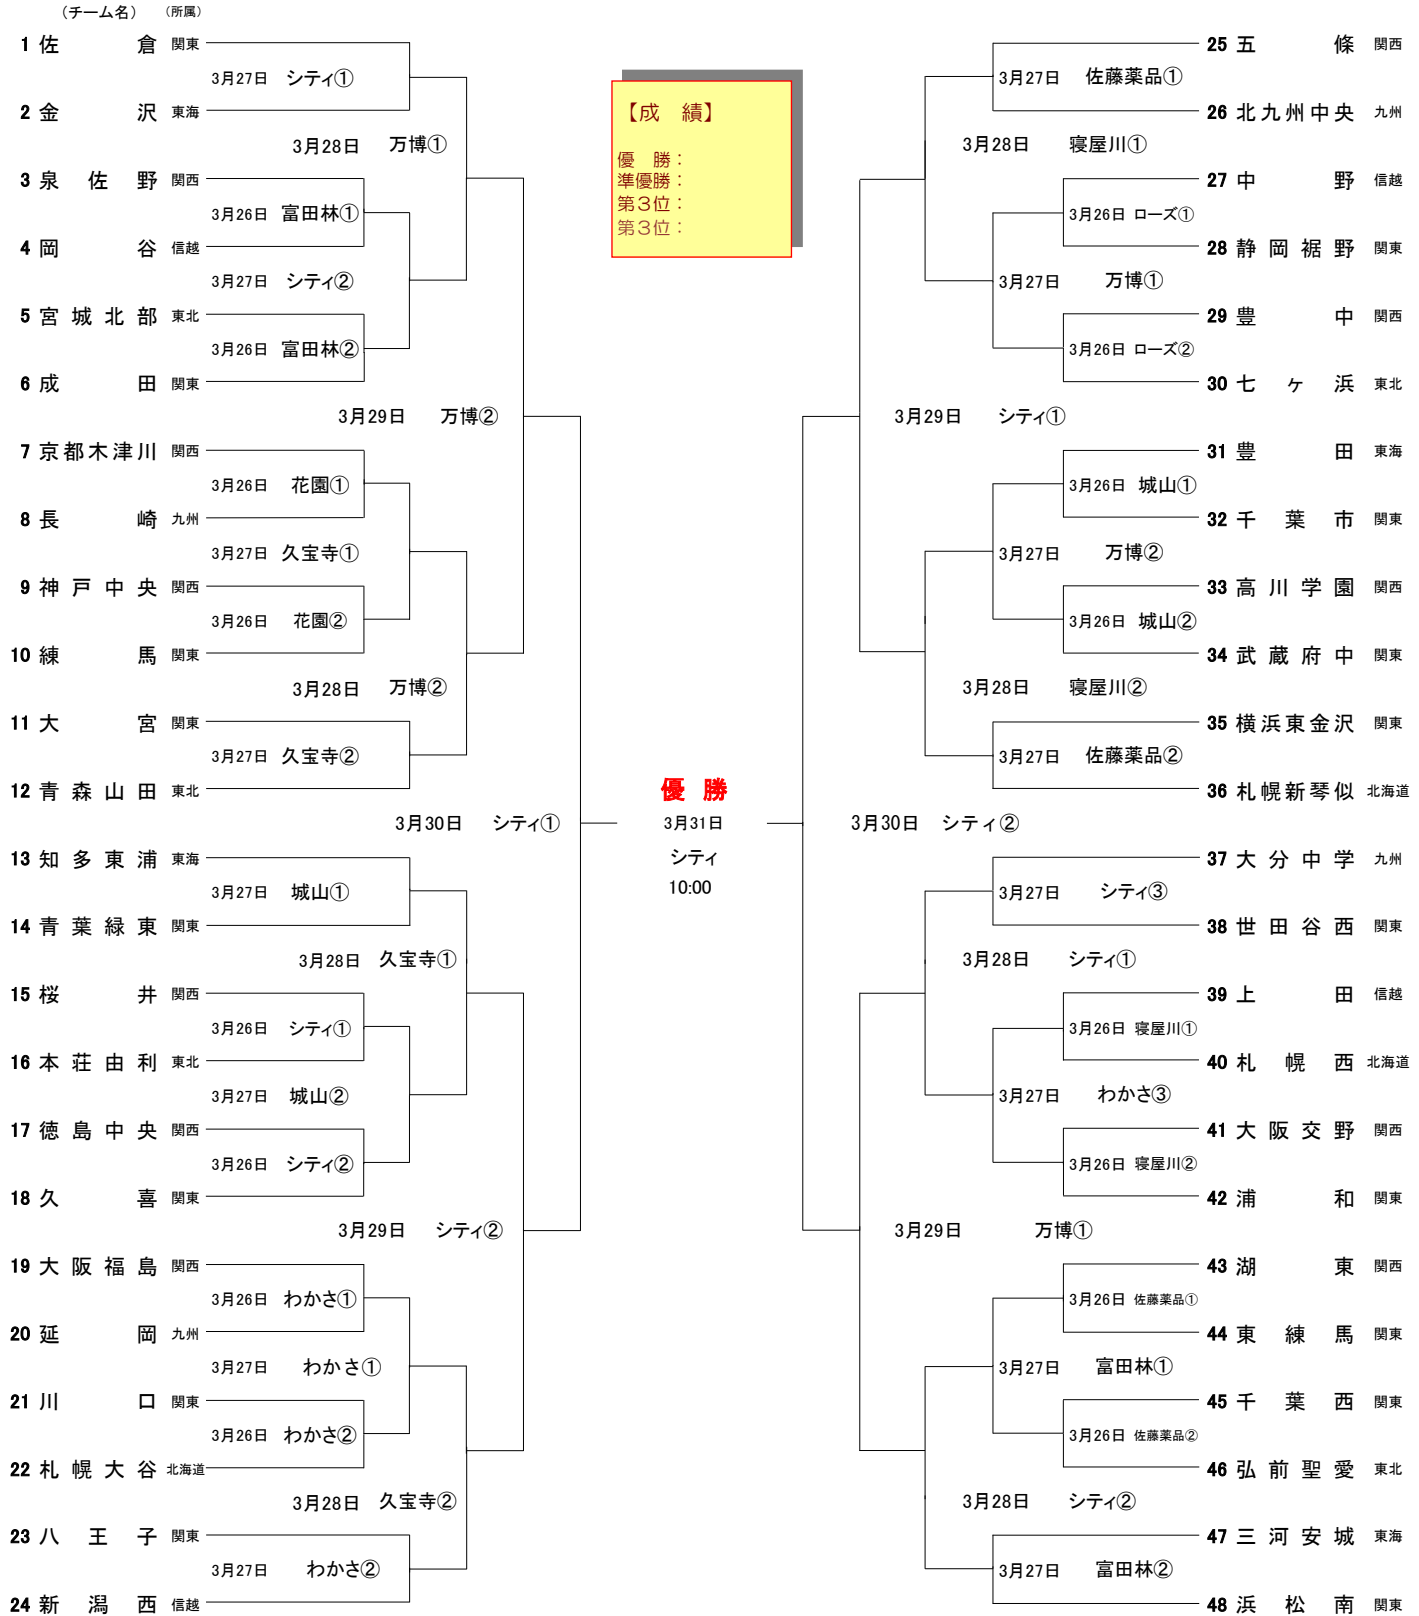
（チーム名）　（所属）

1 佐　倉 関東
3月27日 シティ①
2 金　沢 東海
3月28日 万博①
3 泉 佐 野 関西
3月26日 富田林①
4 岡　谷 信越
3月27日 シティ②
5 宮 城 北 部 東北
3月26日 富田林②
6 成　田 関東
3月29日 万博②
7 京都木津川 関西
3月26日 花園①
8 長　崎 九州
3月27日 久宝寺①
9 神 戸 中 央 関西
3月26日 花園②
10 練　馬 関東
3月28日 万博②
11 大　宮 関東
3月27日 久宝寺②
12 青 森 山 田 東北
3月30日 シティ①
13 知 多 東 浦 東海
3月27日 城山①
14 青 葉 緑 東 関東
3月28日 久宝寺①
15 桜　井 関西
3月26日 シティ①
16 本 荘 由 利 東北
3月27日 城山②
17 徳 島 中 央 関西
3月26日 シティ②
18 久　喜 関東
3月29日 シティ②
19 大 阪 福 島 関西
3月26日 わかさ①
20 延　岡 九州
3月27日 わかさ①
21 川　口 関東
3月26日 わかさ②
22 札 幌 大 谷 北海道
3月28日 久宝寺②
23 八 王 子 関東
3月27日 わかさ②
24 新 潟 西 信越

【成　績】
優　勝：
準優勝：
第３位：
第３位：

優　勝
3月31日
シティ
10:00

25 五　條 関西
3月27日 佐藤薬品①
26 北九州中央 九州
3月28日 寝屋川①
27 中　野 信越
3月26日 ローズ①
28 静 岡 裾 野 関東
3月27日 万博①
29 豊　中 関西
3月26日 ローズ②
30 七 ヶ 浜 東北
3月29日 シティ①
31 豊　田 東海
3月26日 城山①
32 千 葉 市 関東
3月27日 万博②
33 高 川 学 園 関西
3月26日 城山②
34 武 蔵 府 中 関東
3月28日 寝屋川②
35 横浜東金沢 関東
3月27日 佐藤薬品②
36 札幌新琴似 北海道
3月30日 シティ②
37 大 分 中 学 九州
3月27日 シティ③
38 世 田 谷 西 関東
3月28日 シティ①
39 上　田 信越
3月26日 寝屋川①
40 札 幌 西 北海道
3月27日 わかさ③
41 大 阪 交 野 関西
3月26日 寝屋川②
42 浦　和 関東
3月29日 万博①
43 湖　東 関西
3月26日 佐藤薬品①
44 東 練 馬 関東
3月27日 富田林①
45 千 葉 西 関東
3月26日 佐藤薬品②
46 弘 前 聖 愛 東北
3月28日 シティ②
47 三 河 安 城 東海
3月27日 富田林②
48 浜 松 南 関東